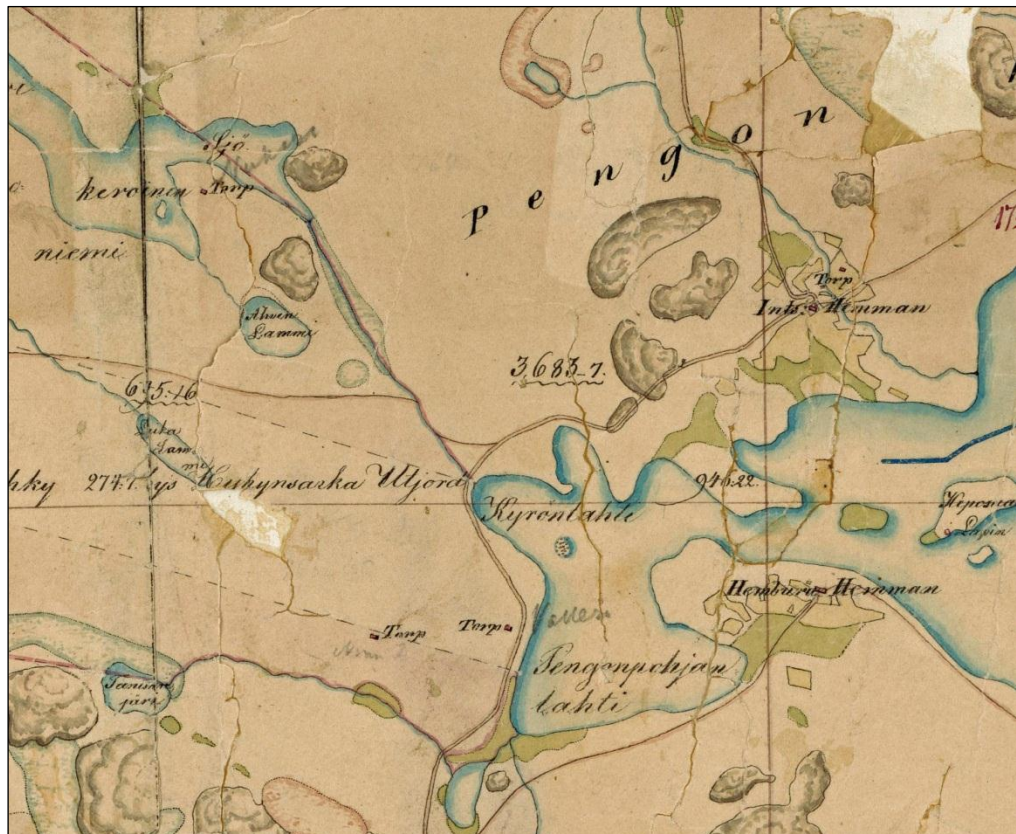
P e n g o n

Sjö

keroinen Torp

niemi

Ahven Lamm

635.16

3683.7.

Torp
Intis Hemman

Luka Lamme

hky 2741 ys Kuhynsarka Utjord

Kyröntahti

946.22.

Hepomä Lahti

Hemburies Hemman

Torp Torp

Pengonpohjan lahti

Jänsä järvi

17